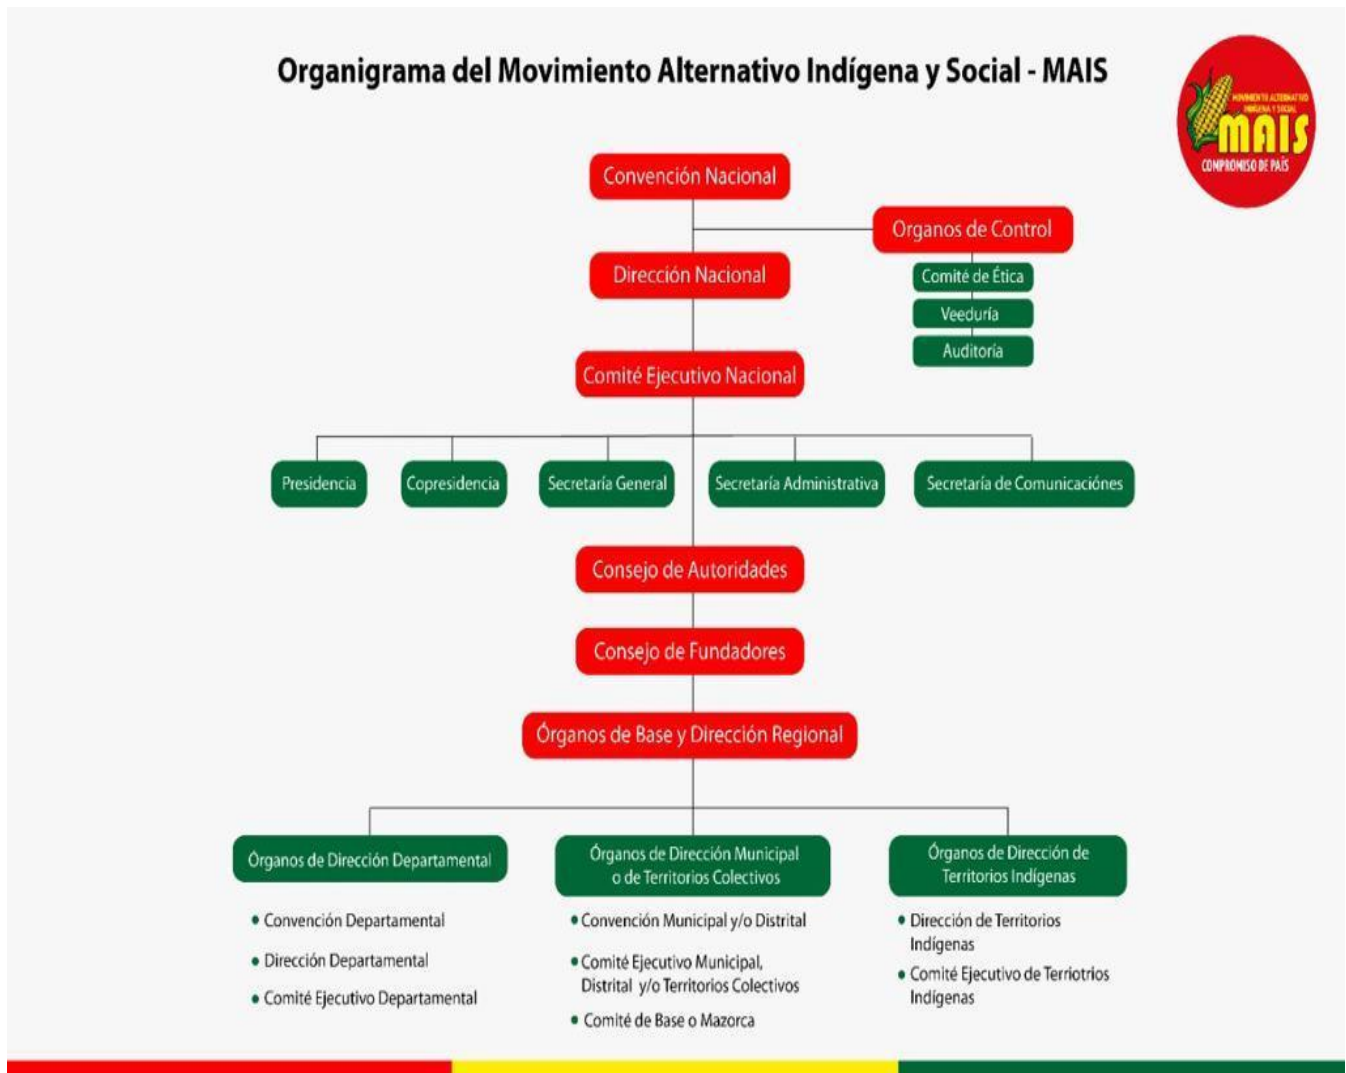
Organigrama del Movimiento Alternativo Indígena y Social - MAIS

MOVIMIENTO ALTERNATIVO INDÍGENA Y SOCIAL
MAIS
COMPROMISO DE PAÍS

Convención Nacional

Organos de Control

Comité de Ética

Veeduría

Auditoría

Dirección Nacional

Comité Ejecutivo Nacional

Presidencia

Copresidencia

Secretaría General

Secretaría Administrativa

Secretaría de Comunicaciónes

Consejo de Autoridades

Consejo de Fundadores

Órganos de Base y Dirección Regional

Órganos de Dirección Departamental

• Convención Departamental
• Dirección Departamental
• Comité Ejecutivo Departamental

Órganos de Dirección Municipal o de Territorios Colectivos

• Convención Municipal y/o Distrital
• Comité Ejecutivo Municipal, Distrital y/o Territorios Colectivos
• Comité de Base o Mazorca

Órganos de Dirección de Territorios Indígenas

• Dirección de Territorios Indígenas
• Comité Ejecutivo de Terriotrios Indígenas